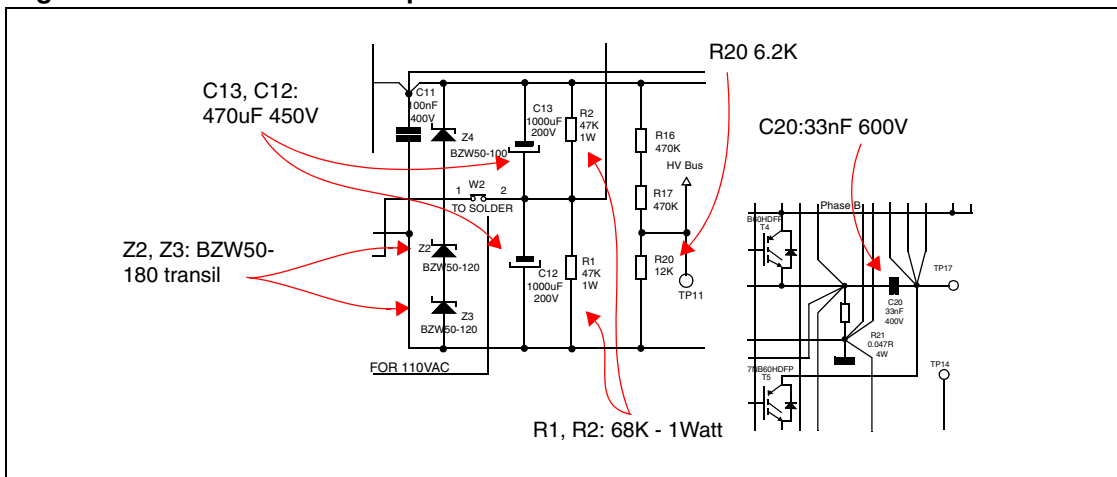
R20 6.2K

C13, C12:
470uF 450V

C20:33nF 600V

Z2, Z3: BZW50-180 transil

R1, R2: 68K - 1Watt

C11
100nF
400V

Z4
BZW50-100

C13
1000uF
200V

R2
47K
1W

R16
470K

HV Bus

1 W2 2
TO SOLDER

R17
470K

Z2
BZW50-120

C12
1000uF
200V

R1
47K
1W

R20
12K

TP11

Z3
BZW50-120

FOR 110VAC

B60HDFP
T4

Phase B

TP17

C20
33nF
400V

R21
0.047R
4W

TP14

7NB60HDFP
T5